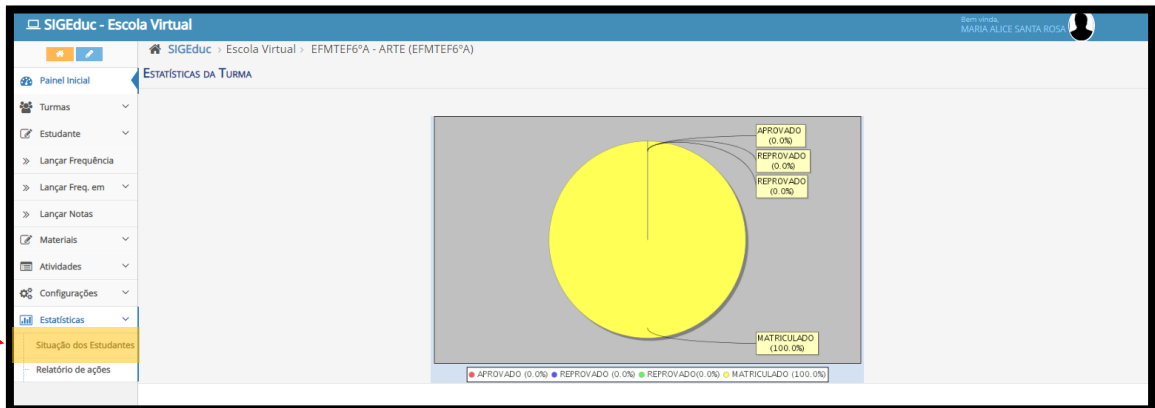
SIGEduc - Escola Virtual

Bem vinda,
MARIA ALICE SANTA ROSA

SIGEduc > Escola Virtual > EFMTEF6°A - ARTE (EFMTEF6°A)

Estatísticas da Turma

Painel Inicial
Turmas
Estudante
Lançar Frequência
Lançar Freq. em
Lançar Notas
Materiais
Atividades
Configurações
Estatísticas
Situação dos Estudantes
Relatório de ações

APROVADO (0.0%)
REPROVADO (0.0%)
REPROVADO (0.0%)
MATRICULADO (100.0%)

APROVADO (0.0%) REPROVADO (0.0%) REPROVADO(0.0%) MATRICULADO (100.0%)